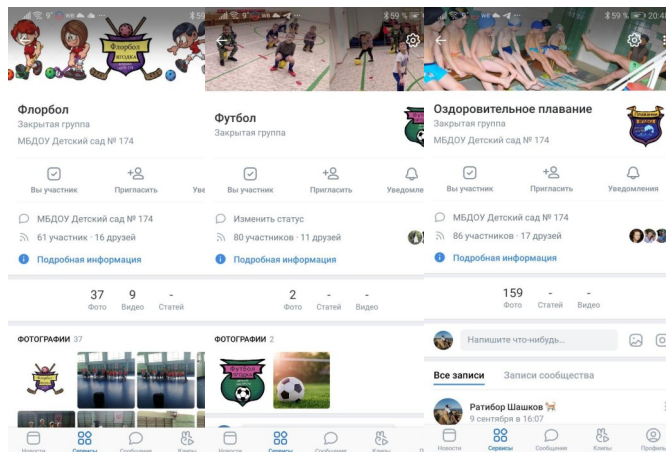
Флорбол
Закрытая группа
МБДОУ Детский сад № 174

Вы участник
Пригласить
Уве

МБДОУ Детский сад № 174
61 участник · 16 друзей
Подробная информация

37 Фото
9 Видео
- Статей

ФОТОГРАФИИ 37

Новости
Сервисы
Сообщения
Клипы

59

Футбол
Закрытая группа

Вы участник
Пригласить
Уведомле

Изменить статус
80 участников · 11 друзей
Подробная информация

2 Фото
- Статей
- Видео

ФОТОГРАФИИ 2

Новости
Сервисы
Сообщения
Клипы

59 %

Оздоровительное плавание
Закрытая группа
МБДОУ Детский сад № 174

Вы участник
Пригласить
Уведомления

МБДОУ Детский сад № 174
86 участников · 17 друзей
Подробная информация

159 Фото
- Статей
- Видео

Напишите что-нибудь...

Все записи
Записи сообщества

Ратибор Шашков
9 сентября в 16:07

Новости
Сервисы
Сообщения
Клипы
Профиль

59 % 20:4